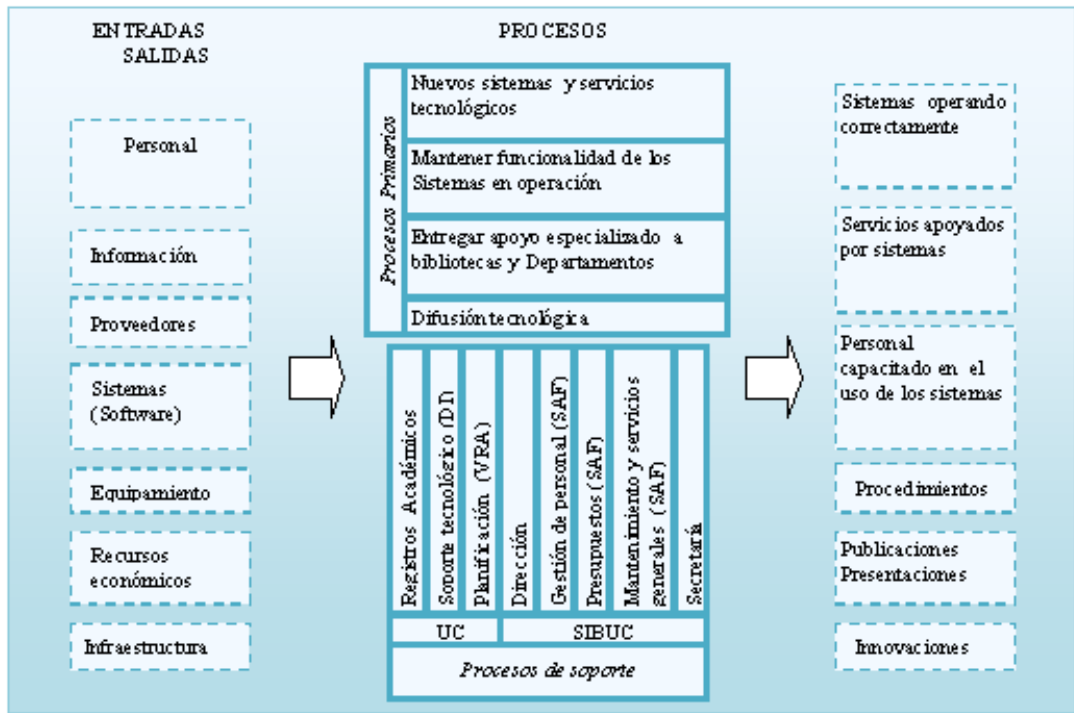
ENTRADAS
SALIDAS

PROCESOS

Personal

Información

Proveedores

Sistemas (Software)

Equipamiento

Recursos económicos

Infraestructura

Procesos Primarios

Nuevos sistemas y servicios tecnológicos

Mantener funcionalidad de los Sistemas en operación

Entregar apoyo especializado a bibliotecas y Departamentos

Difusión tecnológica

Registros Académicos

Soporte tecnológico (DI)

Planificación (VRA)

Dirección

Gestión de personal (SAF)

Presupuestos (SAF)

Mantenimiento y servicios generales (SAF)

Secretaría

UC

SIBUC

Procesos de soporte

Sistemas operando correctamente

Servicios apoyados por sistemas

Personal capacitado en el uso de los sistemas

Procedimientos

Publicaciones Presentaciones

Innovaciones